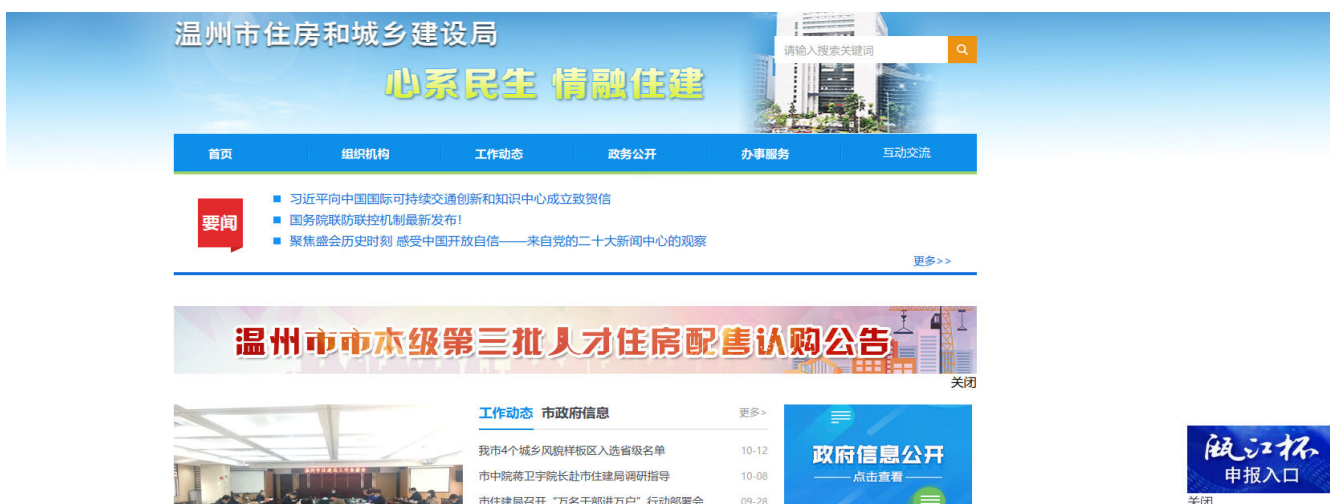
温州市住房和城乡建设局

心系民生 情融住建

请输入搜索关键词

首页 组织机构 工作动态 政务公开 办事服务 互动交流

要闻

■ 习近平向中国国际可持续交通创新和知识中心成立致贺信
■ 国务院联防联控机制最新发布！
■ 聚焦盛会历史时刻 感受中国开放自信——来自党的二十大新闻中心的观察

更多>>

温州市市本级第三批人才住房配售认购公告

关闭

工作动态 市政府信息 更多>

我市4个城乡风貌样板区入选省级名单 10-12
市中院蒋卫宇院长赴市住建局调研指导 10-08
市住建局召开"万名干部进万户"行动部署会 09-28

政府信息公开
点击查看

瓯江杯
申报入口
关闭